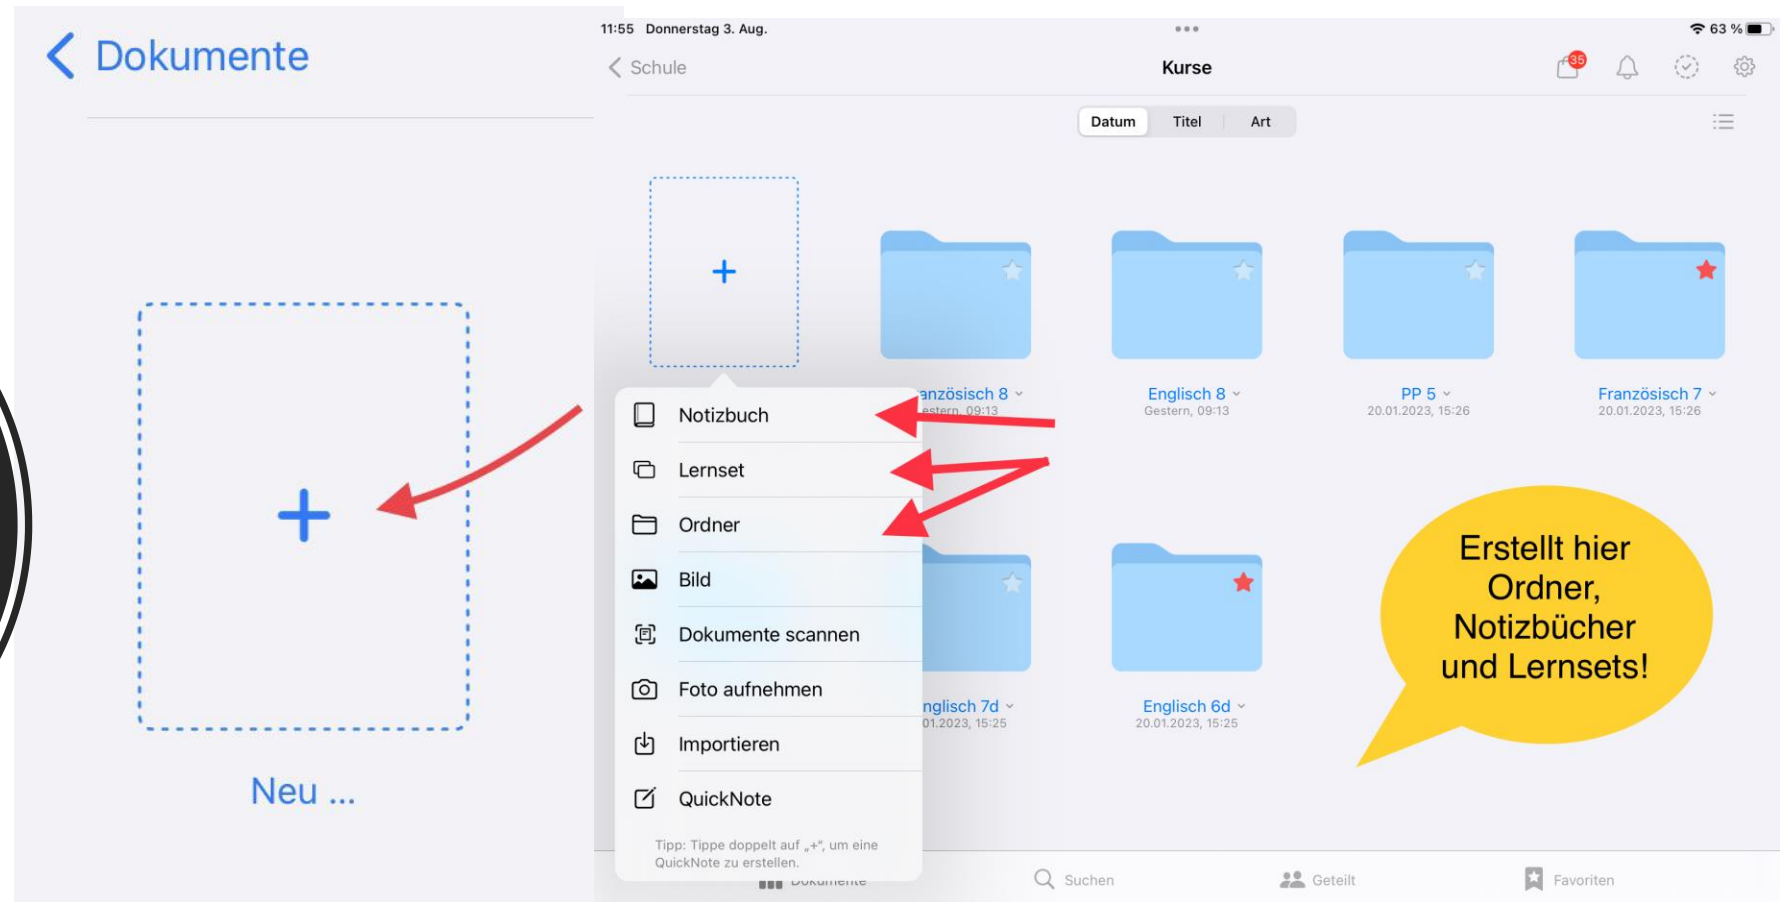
Dokumente

+

Neu ...

11:55 Donnerstag 3. Aug.

63 %

Schule

Kurse

35

Datum Titel Art

+

anzösisch 8
estern, 09:13

Englisch 8
Gestern, 09:13

PP 5
20.01.2023, 15:26

Französisch 7
20.01.2023, 15:26

Notizbuch

Lernset

Ordner

Bild

Dokumente scannen

Foto aufnehmen

Importieren

QuickNote

Tipp: Tippe doppelt auf „+", um eine QuickNote zu erstellen.

nglisch 7d
01.2023, 15:25

Englisch 6d
20.01.2023, 15:25

Erstellt hier Ordner, Notizbücher und Lernsets!

Suchen

Geteilt

Favoriten